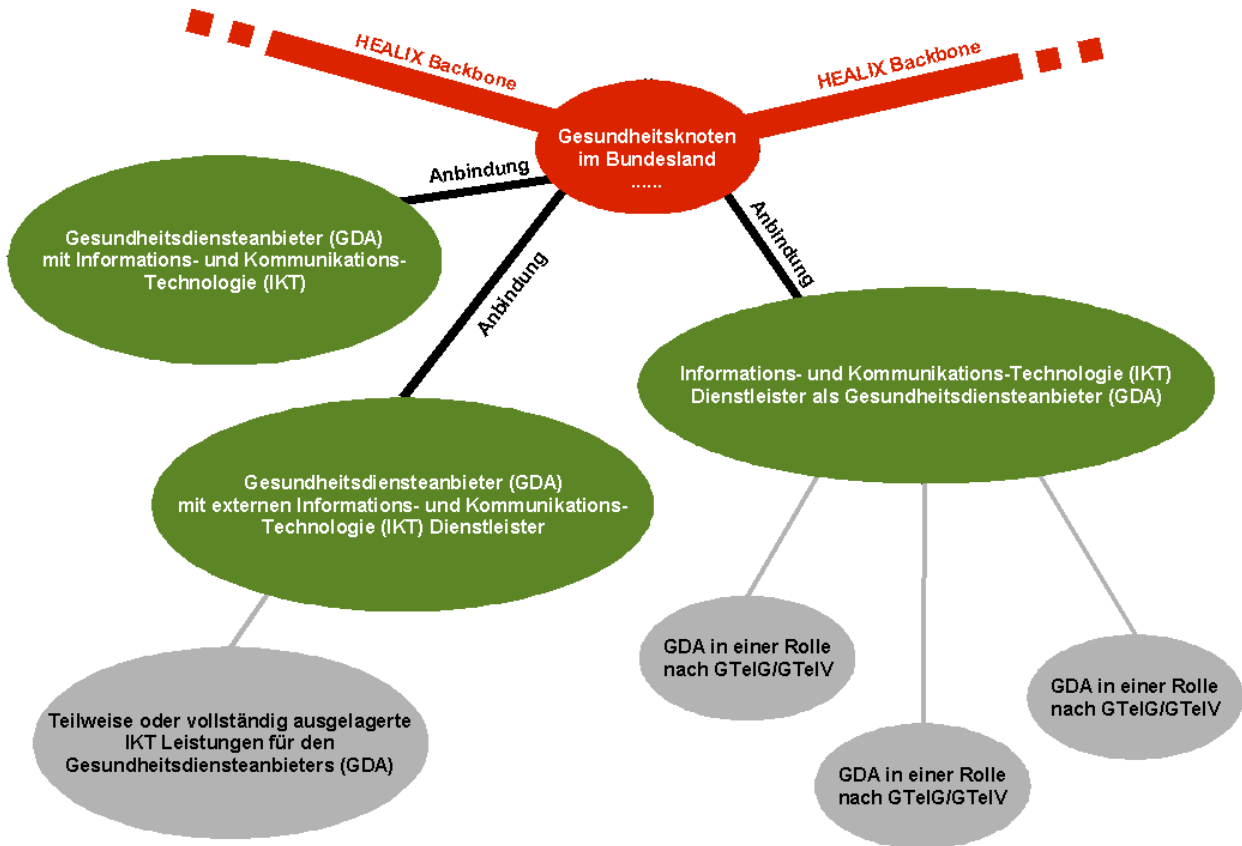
HEALIX Backbone

HEALIX Backbone

Gesundheitsknoten im Bundesland ......

Anbindung

Gesundheitsdiensteanbieter (GDA) mit Informations- und Kommunikations-Technologie (IKT)

Anbindung

Anbindung

Informations- und Kommunikations-Technologie (IKT) Dienstleister als Gesundheitsdiensteanbieter (GDA)

Gesundheitsdiensteanbieter (GDA) mit externen Informations- und Kommunikations-Technologie (IKT) Dienstleister

GDA in einer Rolle nach GTelG/GTelV

GDA in einer Rolle nach GTelG/GTelV

Teilweise oder vollständig ausgelagerte IKT Leistungen für den Gesundheitsdiensteanbieters (GDA)

GDA in einer Rolle nach GTelG/GTelV